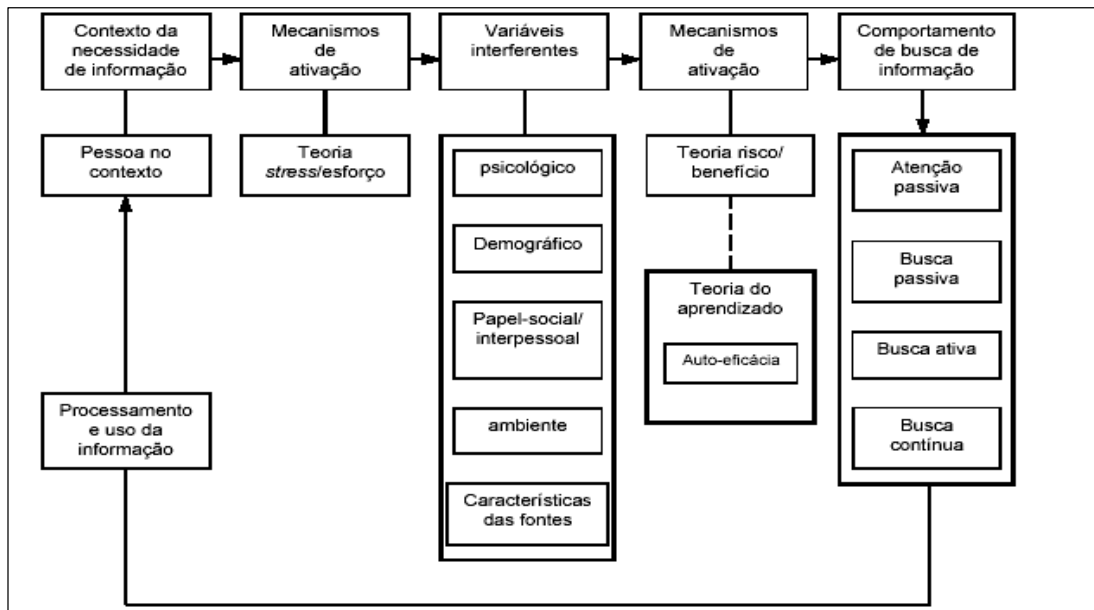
Contexto da necessidade de informação

Mecanismos de ativação

Variáveis interferentes

Mecanismos de ativação

Comportamento de busca de informação

Pessoa no contexto

Teoria *stress*/esforço

psicológico

Demográfico

Papel-social/ interpessoal

ambiente

Características das fontes

Teoria risco/ benefício

Teoria do aprendizado

Auto-eficácia

Atenção passiva

Busca passiva

Busca ativa

Busca contínua

Processamento e uso da informação